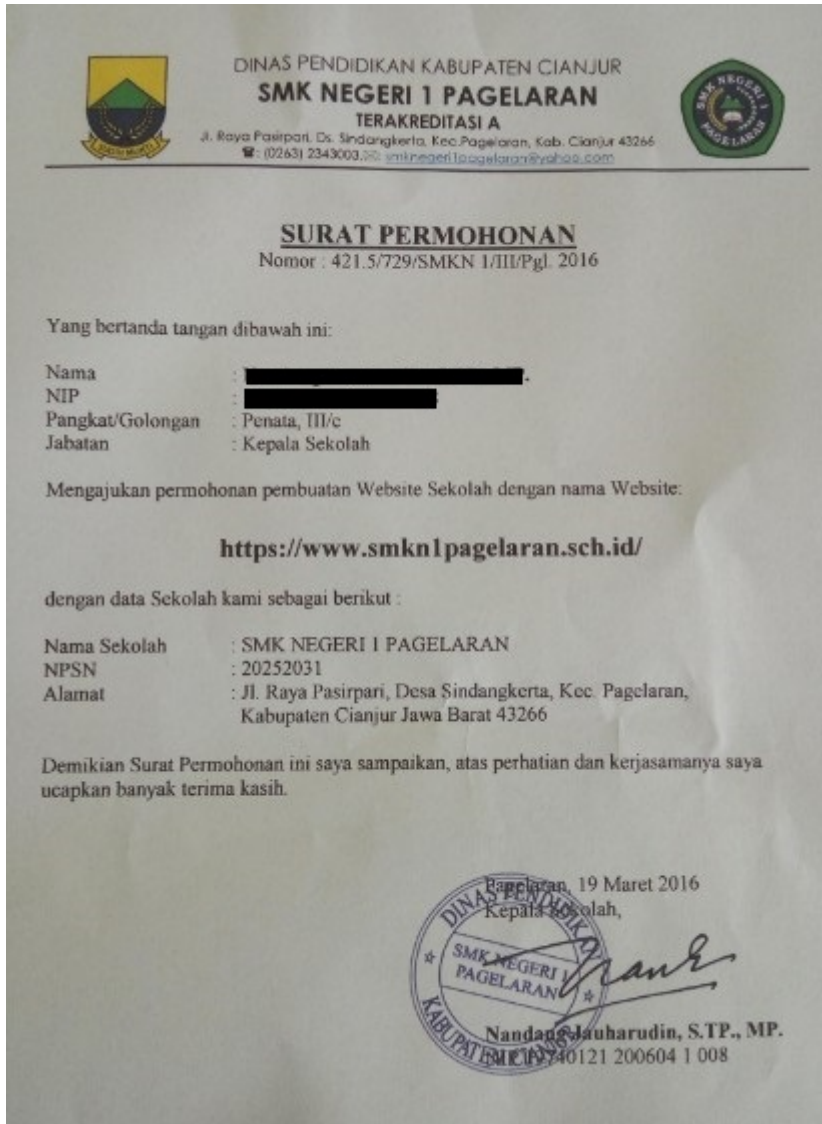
DINAS PENDIDIKAN KABUPATEN CIANJUR
SMK NEGERI 1 PAGELARAN
TERAKREDITASI A
Jl. Raya Pasirpari, Ds. Sindangkerta, Kec.Pagelaran, Kab. Cianjur 43266
☎: (0263) 2343003, ✉: smknegeri1pagelaran@yahoo.com

SMK NEGERI 1 PAGELARAN

SURAT PERMOHONAN
Nomor : 421.5/729/SMKN 1/III/Pgl. 2016

Yang bertanda tangan dibawah ini:

Nama : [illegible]
NIP : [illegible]
Pangkat/Golongan : Penata, III/c
Jabatan : Kepala Sekolah

Mengajukan permohonan pembuatan Website Sekolah dengan nama Website:

https://www.smkn1pagelaran.sch.id/

dengan data Sekolah kami sebagai berikut :

Nama Sekolah : SMK NEGERI 1 PAGELARAN
NPSN : 20252031
Alamat : Jl. Raya Pasirpari, Desa Sindangkerta, Kec. Pagelaran, Kabupaten Cianjur Jawa Barat 43266

Demikian Surat Permohonan ini saya sampaikan, atas perhatian dan kerjasamanya saya ucapkan banyak terima kasih.

Pagelaran, 19 Maret 2016
Kepala Sekolah,

DINAS PENDIDIKAN KABUPATEN SMK NEGERI 1 PAGELARAN

Nandang Jauharudin, S.TP., MP.
NIP. 19740121 200604 1 008